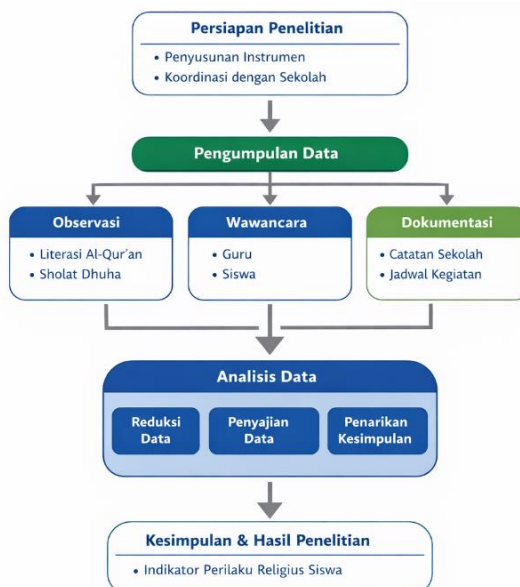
Persiapan Penelitian
• Penyusunan Instrumen
• Koordinasi dengan Sekolah

Pengumpulan Data

Observasi
• Literasi Al-Qur'an
• Sholat Dhuha

Wawancara
• Guru
• Siswa

Dokumentasi
• Catatan Sekolah
• Jadwal Kegiatan

Analisis Data

Reduksi Data

Penyajian Data

Penarikan Kesimpulan

Kesimpulan & Hasil Penelitian
• Indikator Perilaku Religius Siswa